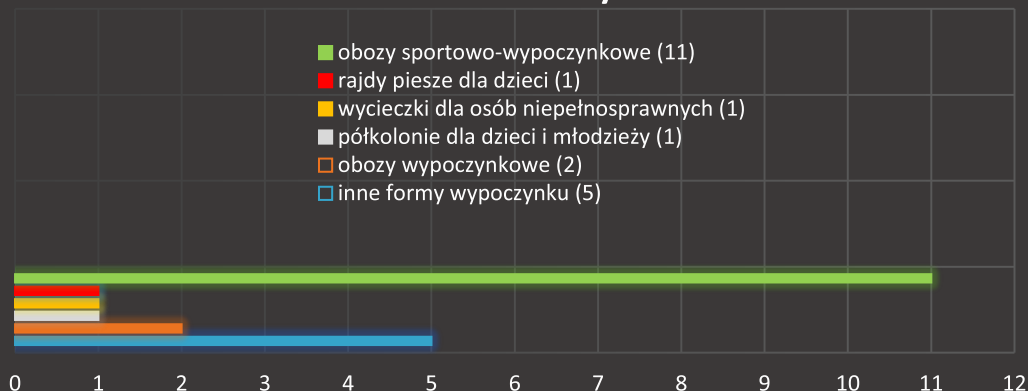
obozy sportowo-wypoczynkowe (11)
rajdy piesze dla dzieci (1)
wycieczki dla osób niepełnosprawnych (1)
półkolonie dla dzieci i młodzieży (1)
obozy wypoczynkowe (2)
inne formy wypoczynku (5)

0 1 2 3 4 5 6 7 8 9 10 11 12